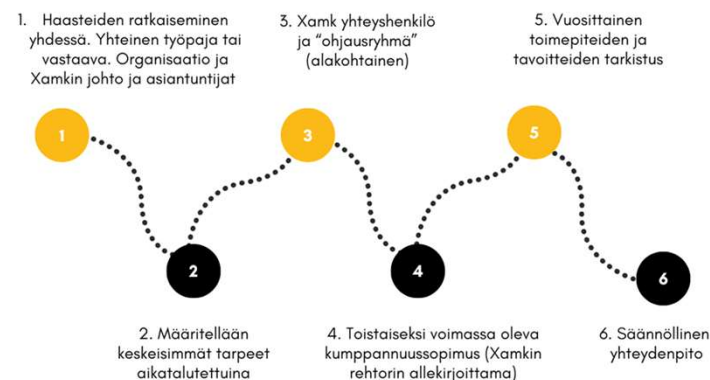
1. Haasteiden ratkaiseminen yhdessä. Yhteinen työpaja tai vastaava. Organisaatio ja Xamkin johto ja asiantuntijat

3. Xamk yhteyshenkilö ja "ohjausryhmä" (alakohtainen)

5. Vuosittainen toimepiteiden ja tavoitteiden tarkistus

1

3

5

2

4

6

2. Määritellään keskeisimmät tarpeet aikatalutettuina

4. Toistaiseksi voimassa oleva kumppannuussopimus (Xamkin rehtorin allekirjoittama)

6. Säännöllinen yhteydenpito